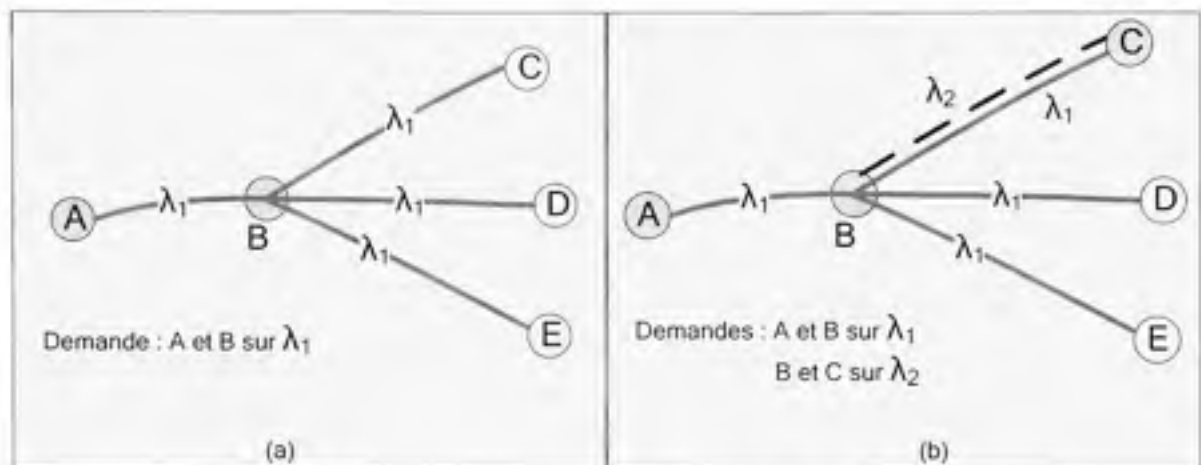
C
$\lambda_1$
A
$\lambda_1$
B
$\lambda_1$
D
$\lambda_1$
E
Demande : A et B sur $\lambda_1$
(a)

C
$\lambda_2$
$\lambda_1$
A
$\lambda_1$
B
$\lambda_1$
D
$\lambda_1$
E
Demandes : A et B sur $\lambda_1$
B et C sur $\lambda_2$
(b)